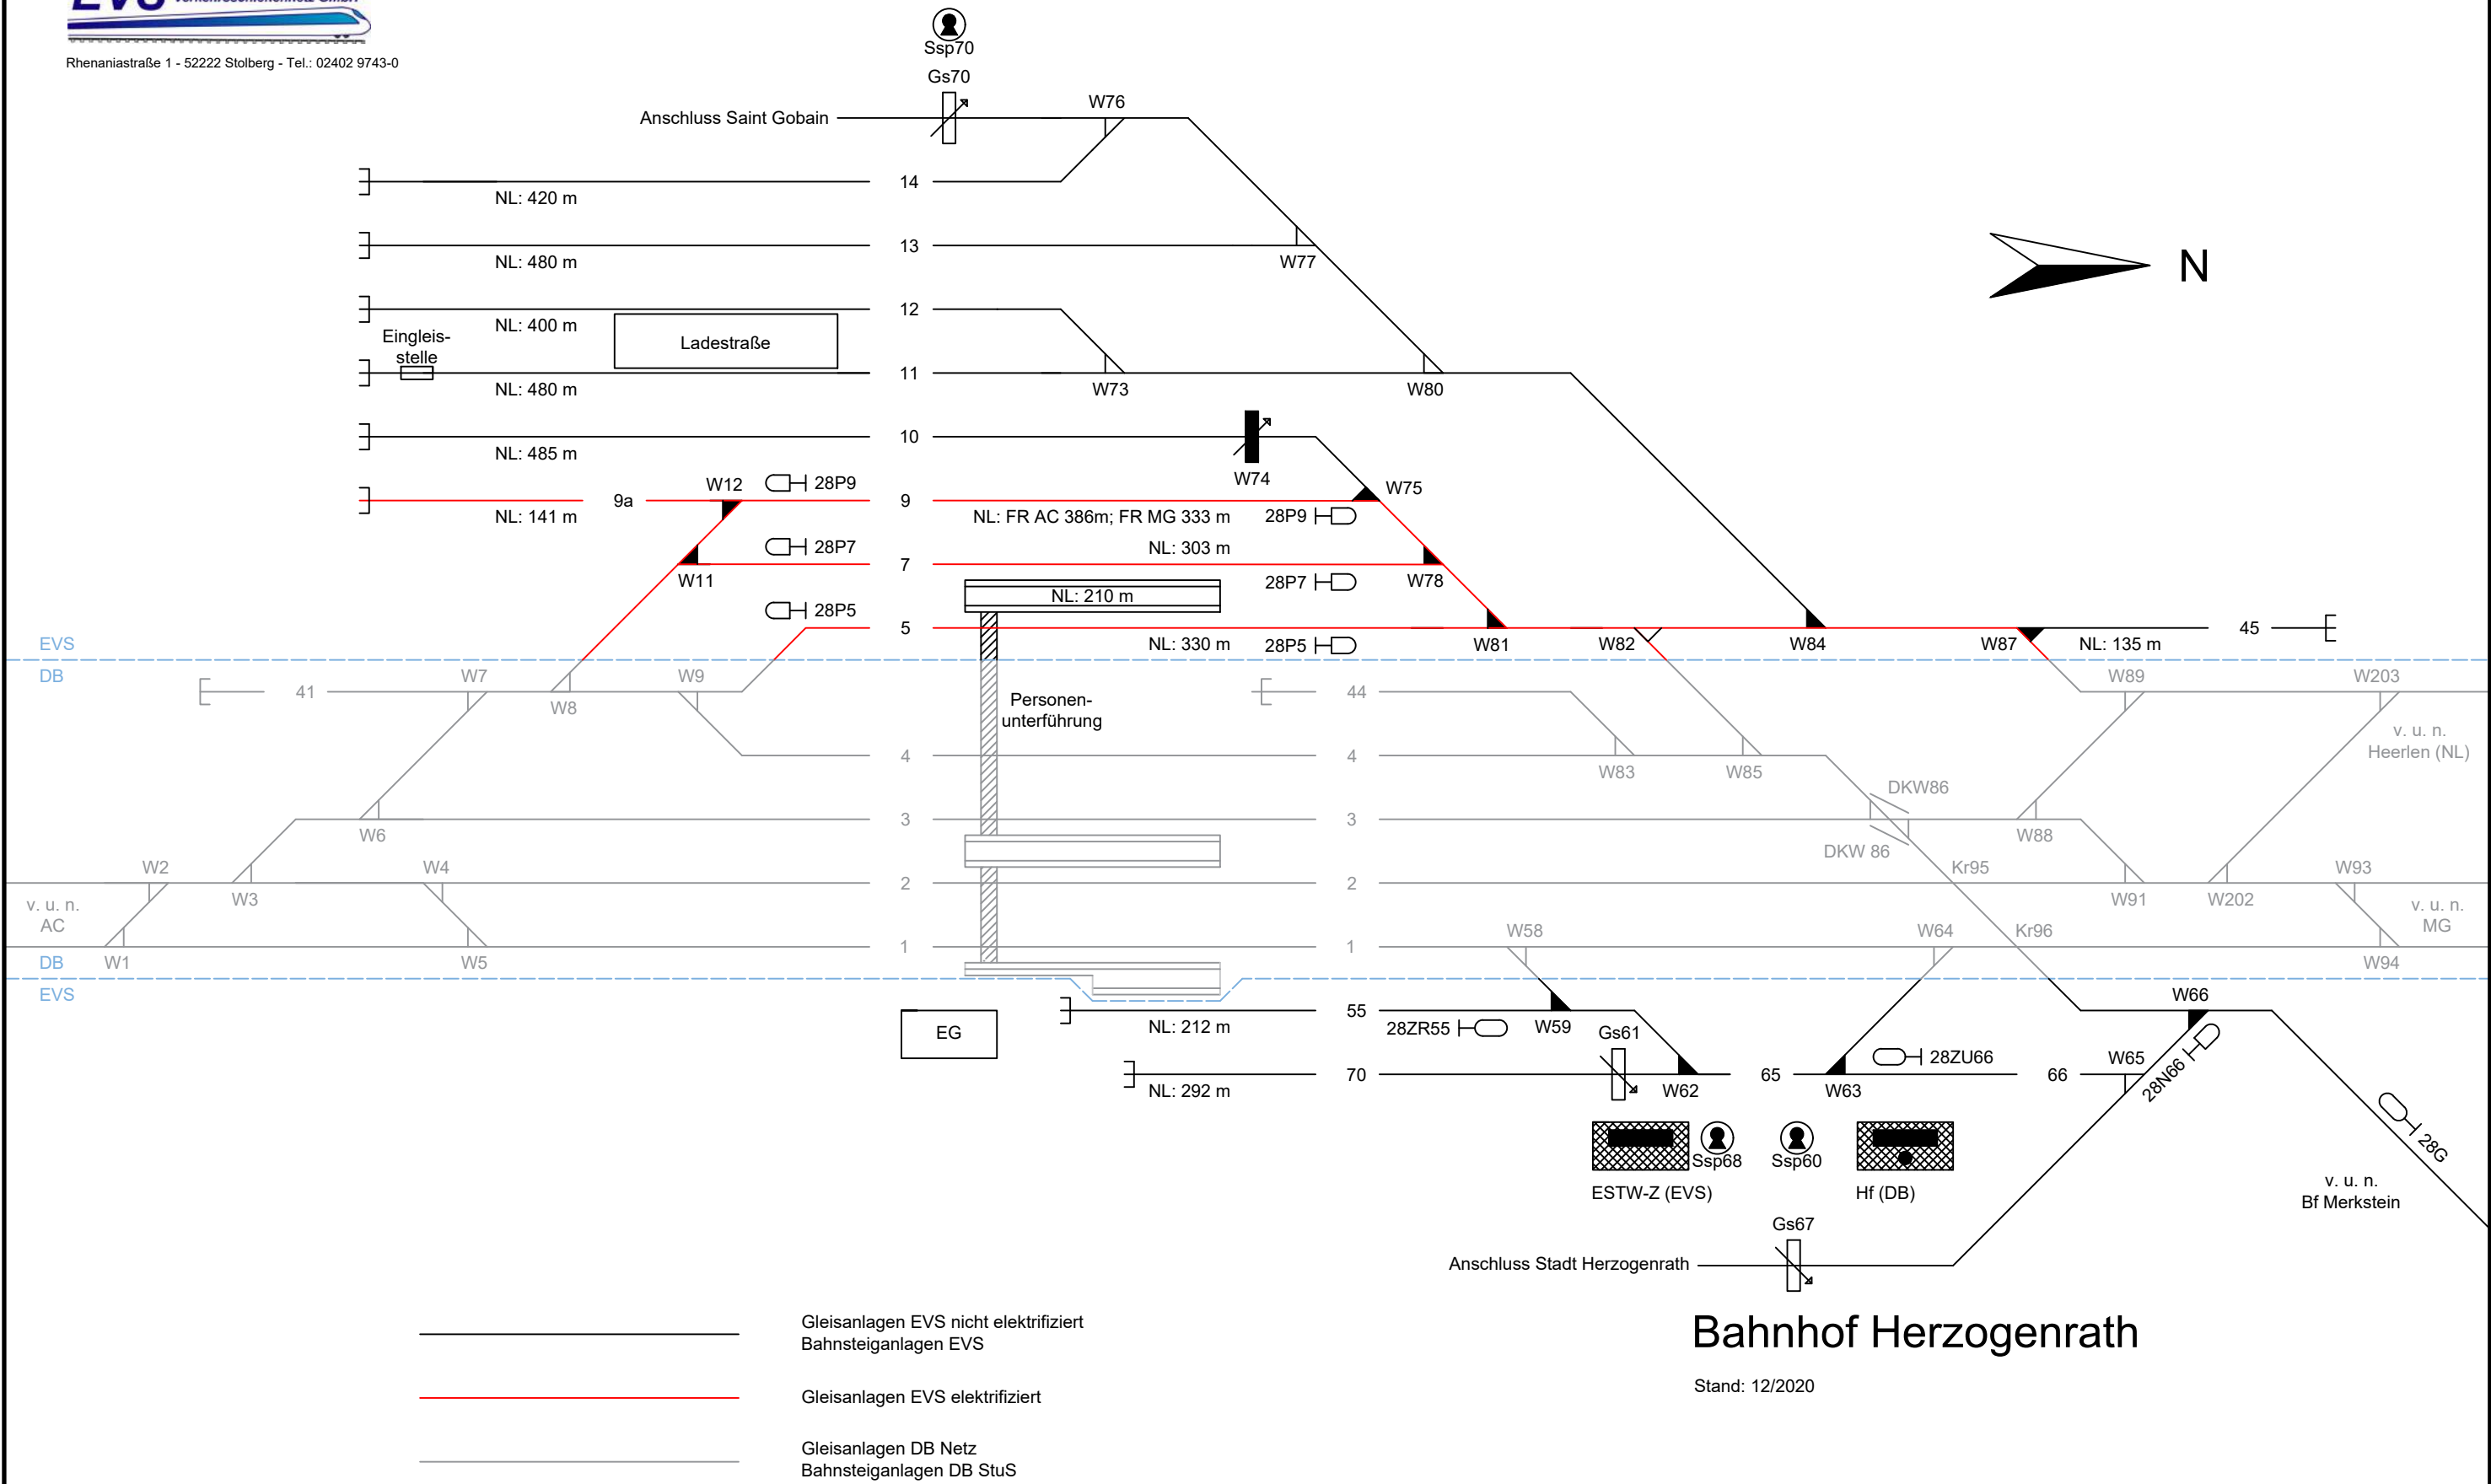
Rhenaniastraße 1 - 52222 Stolberg - Tel.: 02402 9743-0

Ssp70
Gs70
Anschluss Saint Gobain
W76
14
NL: 420 m
13
NL: 480 m
W77
N
12
NL: 400 m
Eingleis-stelle
Ladestraße
11
NL: 480 m
W73
W80
10
NL: 485 m
W74
W75
W12
28P9
9a
9
NL: 141 m
NL: FR AC 386m; FR MG 333 m
28P9
28P7
NL: 303 m
7
W11
28P7
W78
NL: 210 m
28P5
5
NL: 330 m
28P5
W81
W82
W84
W87
NL: 135 m
45
EVS
DB
41
W7
W8
W9
Personen-unterführung
44
W89
W203
v. u. n. Heerlen (NL)
4
4
W83
W85
DKW86
W6
3
3
W88
DKW 86
W2
W4
Kr95
W93
W3
2
2
W91
W202
v. u. n. AC
1
1
W58
W64
Kr96
v. u. n. MG
DB
W1
W5
W94
EVS
W66
55
NL: 212 m
28ZR55
W59
Gs61
EG
70
NL: 292 m
W62
65
W63
28ZU66
66
W65
28N66
Ssp68
Ssp60
28G
ESTW-Z (EVS)
Hf (DB)
v. u. n. Bf Merkstein
Gs67
Anschluss Stadt Herzogenrath

Gleisanlagen EVS nicht elektrifiziert
Bahnsteiganlagen EVS

Gleisanlagen EVS elektrifiziert

Gleisanlagen DB Netz
Bahnsteiganlagen DB StuS

Bahnhof Herzogenrath
Stand: 12/2020